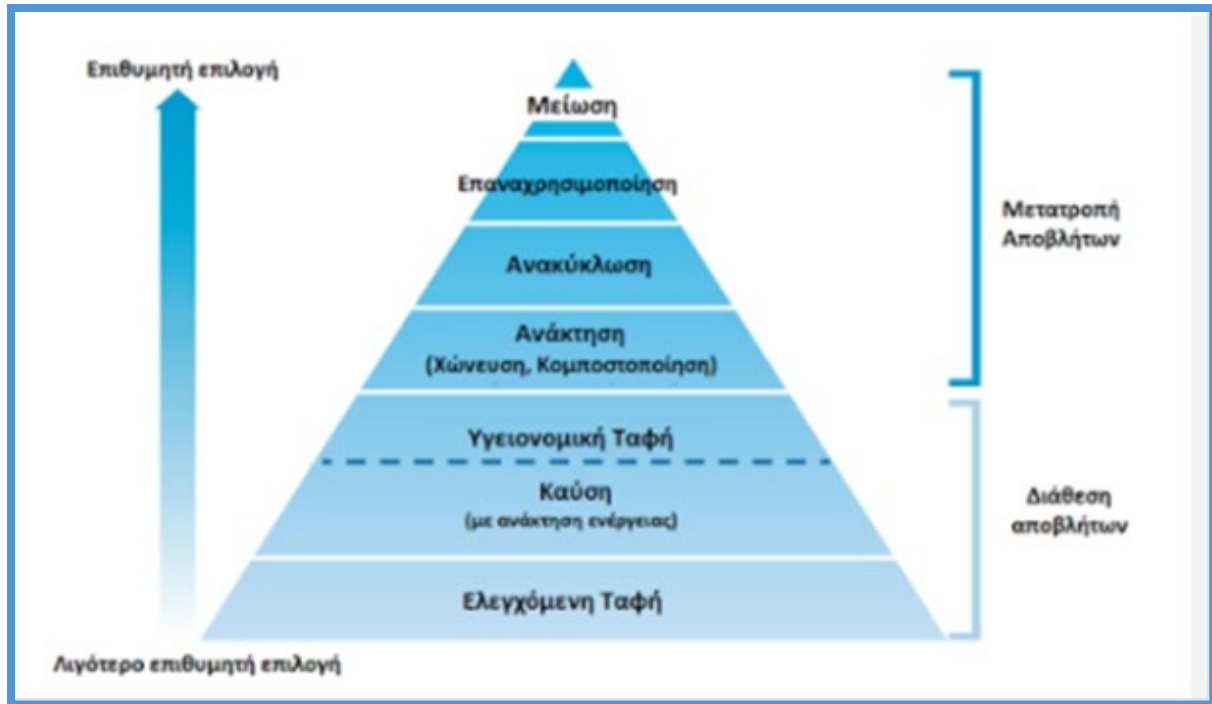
Επιθυμητή επιλογή

Μείωση

Επαναχρησιμοποίηση

Ανακύκλωση

Ανάκτηση
(Χώνευση, Κομποστοποίηση)

Υγειονομική Ταφή

Καύση
(με ανάκτηση ενέργειας)

Ελεγχόμενη Ταφή

Μετατροπή Αποβλήτων

Διάθεση αποβλήτων

Λιγότερο επιθυμητή επιλογή